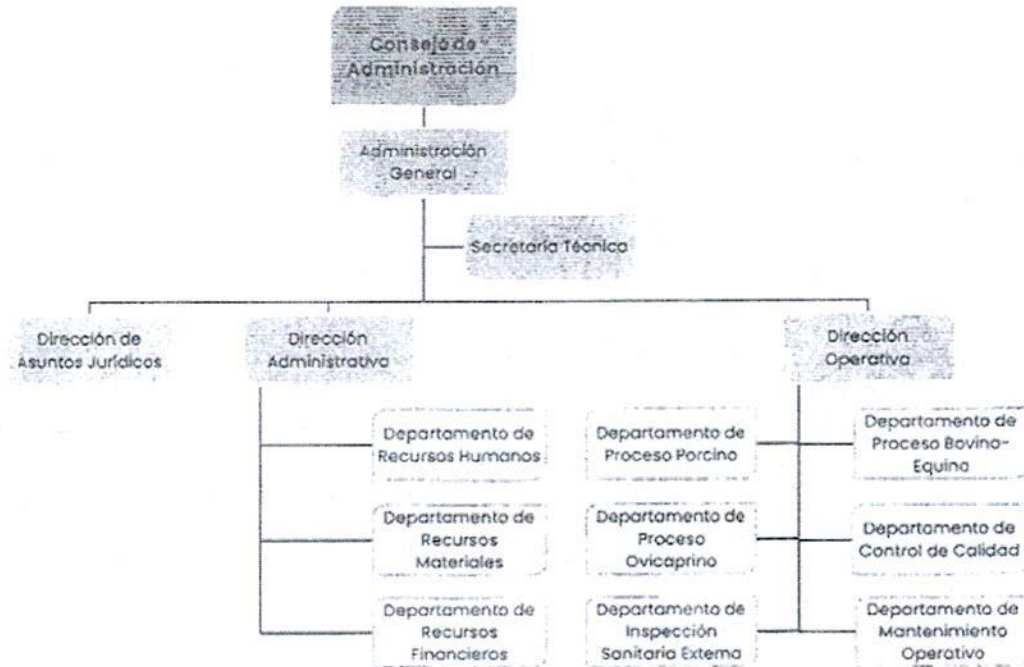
Consejo de Administración

Administración General

Secretaría Técnica

Dirección de Asuntos Jurídicos

Dirección Administrativa

Dirección Operativa

Departamento de Recursos Humanos

Departamento de Recursos Materiales

Departamento de Recursos Financieros

Departamento de Proceso Porcino

Departamento de Proceso Ovicaprino

Departamento de Inspección Sanitaria Externa

Departamento de Proceso Bovino-Equino

Departamento de Control de Calidad

Departamento de Mantenimiento Operativo